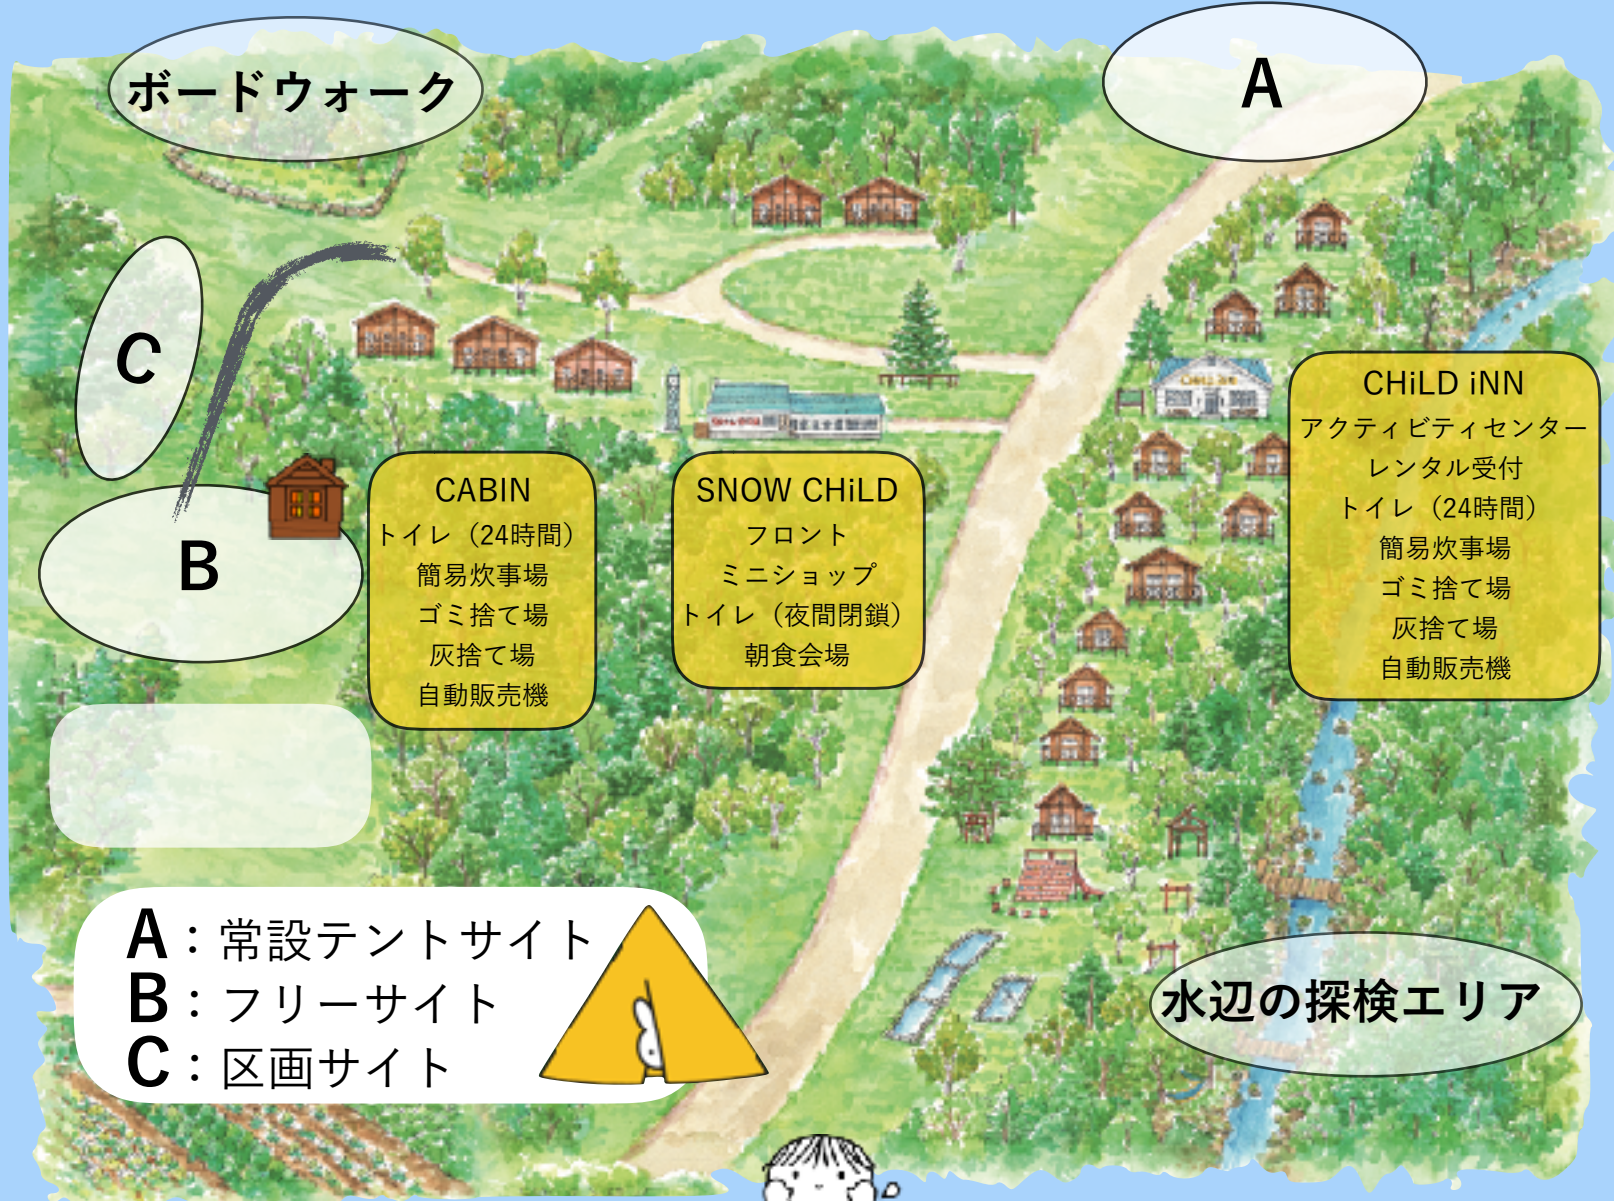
ボードウォーク

A

C

B

CABIN
トイレ（24時間）
簡易炊事場
ゴミ捨て場
灰捨て場
自動販売機

SNOW CHiLD
フロント
ミニショップ
トイレ（夜間閉鎖）
朝食会場

CHiLD iNN
アクティビティセンター
レンタル受付
トイレ（24時間）
簡易炊事場
ゴミ捨て場
灰捨て場
自動販売機

A：常設テントサイト
B：フリーサイト
C：区画サイト

水辺の探検エリア